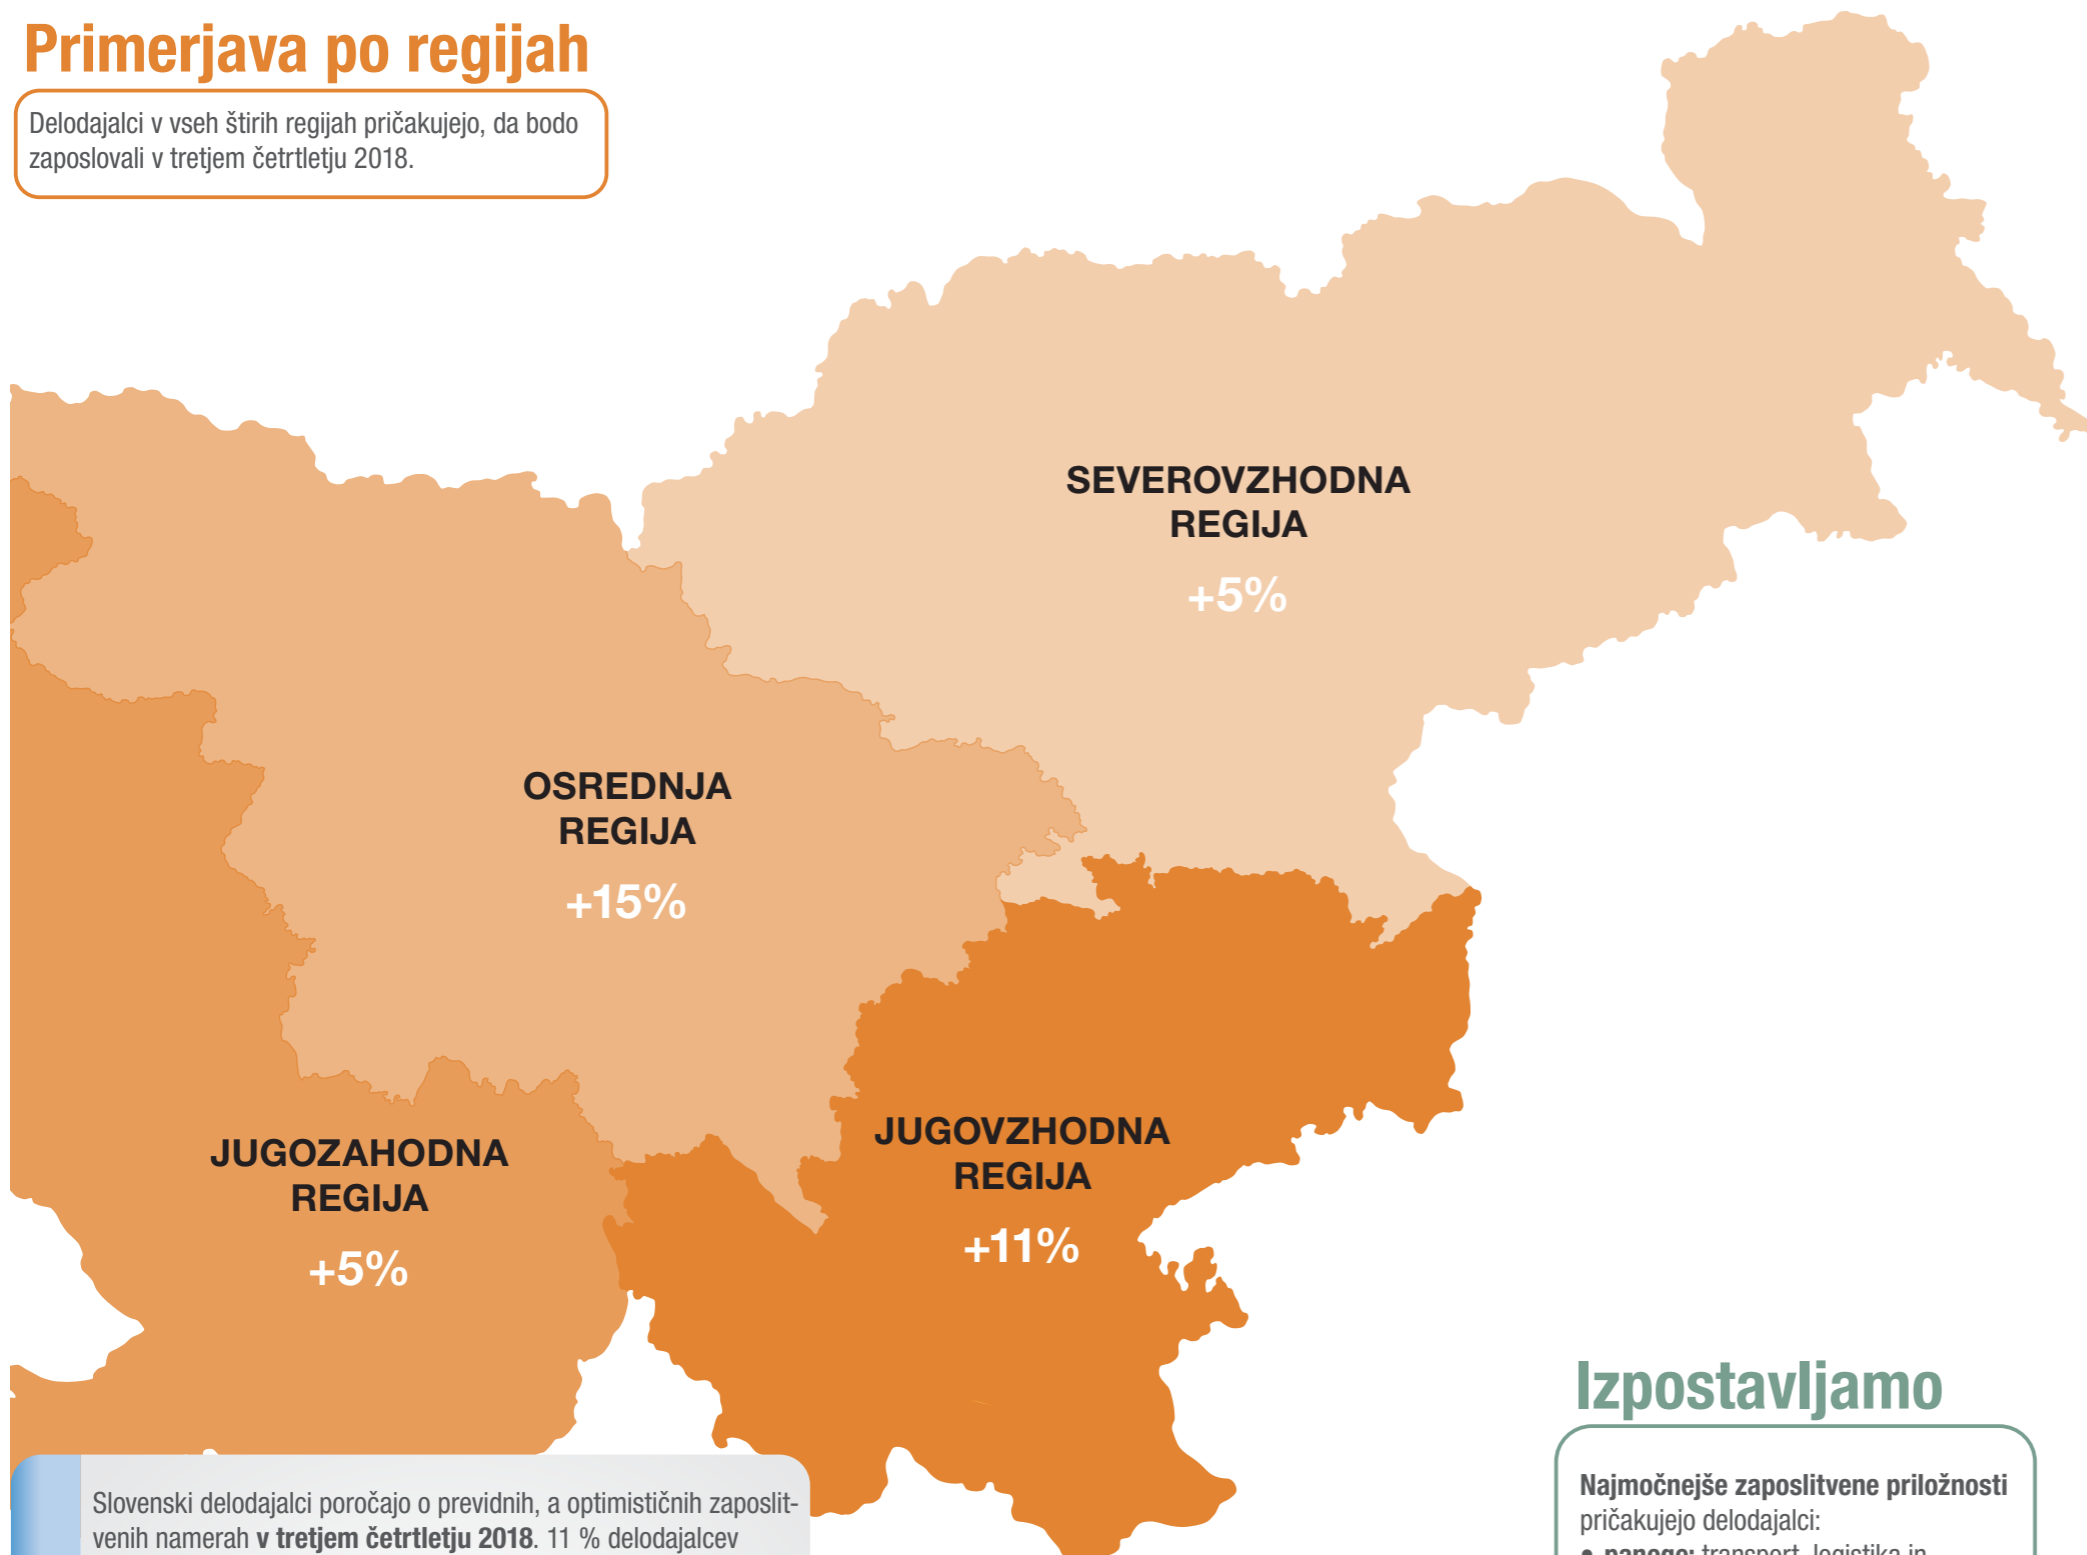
Primerjava po regijah

Delodajalci v vseh štirih regijah pričakujejo, da bodo zaposlovali v tretjem četrtletju 2018.

SEVEROVZHODNA REGIJA
+5%

OSREDNJA REGIJA
+15%

JUGOZAHODNA REGIJA
+5%

JUGOVZHODNA REGIJA
+11%

Izpostavljamo

Najmočnejše zaposlitvene priložnosti pričakujejo delodajalci:
• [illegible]

Slovenski delodajalci poročajo o previdnih, a optimističnih zaposlitvenih namerah **v tretjem četrtletju 2018**. 11 % delodajalcev